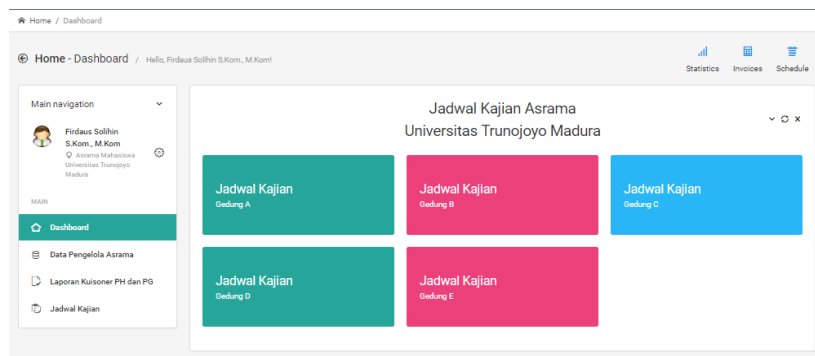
Home / Dashboard

Home - Dashboard / Hello, Firdaus Solihin S.Kom., M.Kom!

Statistics Invoices Schedule

Main navigation

Firdaus Solihin S.Kom., M.Kom

Asrama Mahasiswa Universitas Trunojoyo Madura

MAIN

Dashboard

Data Pengelola Asrama

Laporan Kuisoner PH dan PG

Jadwal Kajian

Jadwal Kajian Asrama
Universitas Trunojoyo Madura

Jadwal Kajian
Gedung A

Jadwal Kajian
Gedung B

Jadwal Kajian
Gedung C

Jadwal Kajian
Gedung D

Jadwal Kajian
Gedung E